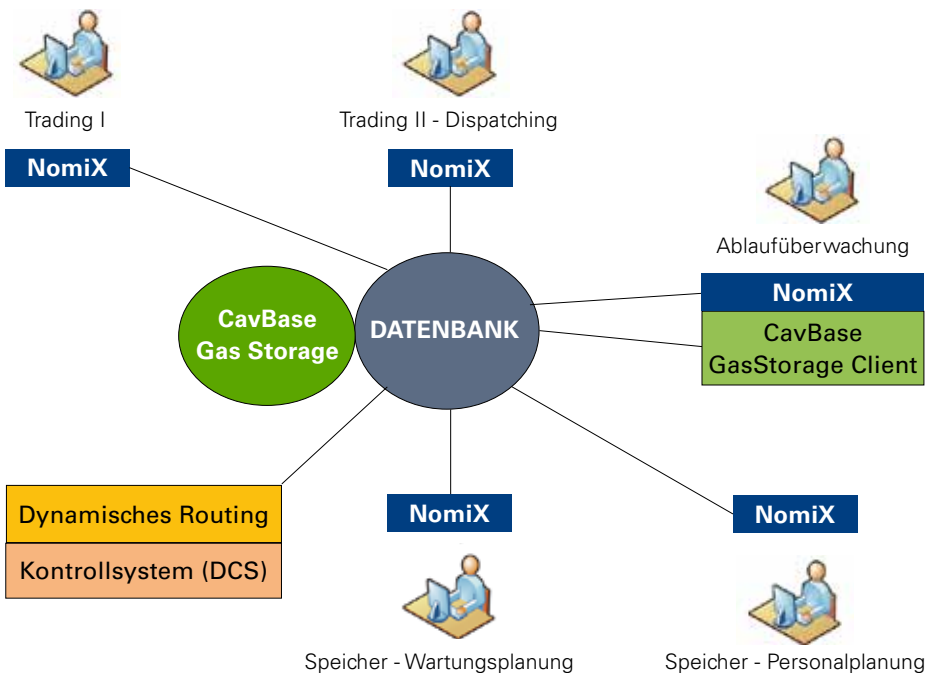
Trading I

Trading II - Dispatching

NomiX

NomiX

Ablaufüberwachung

CavBase Gas Storage

DATENBANK

NomiX

CavBase GasStorage Client

Dynamisches Routing

Kontrollsystem (DCS)

NomiX

NomiX

Speicher - Wartungsplanung

Speicher - Personalplanung